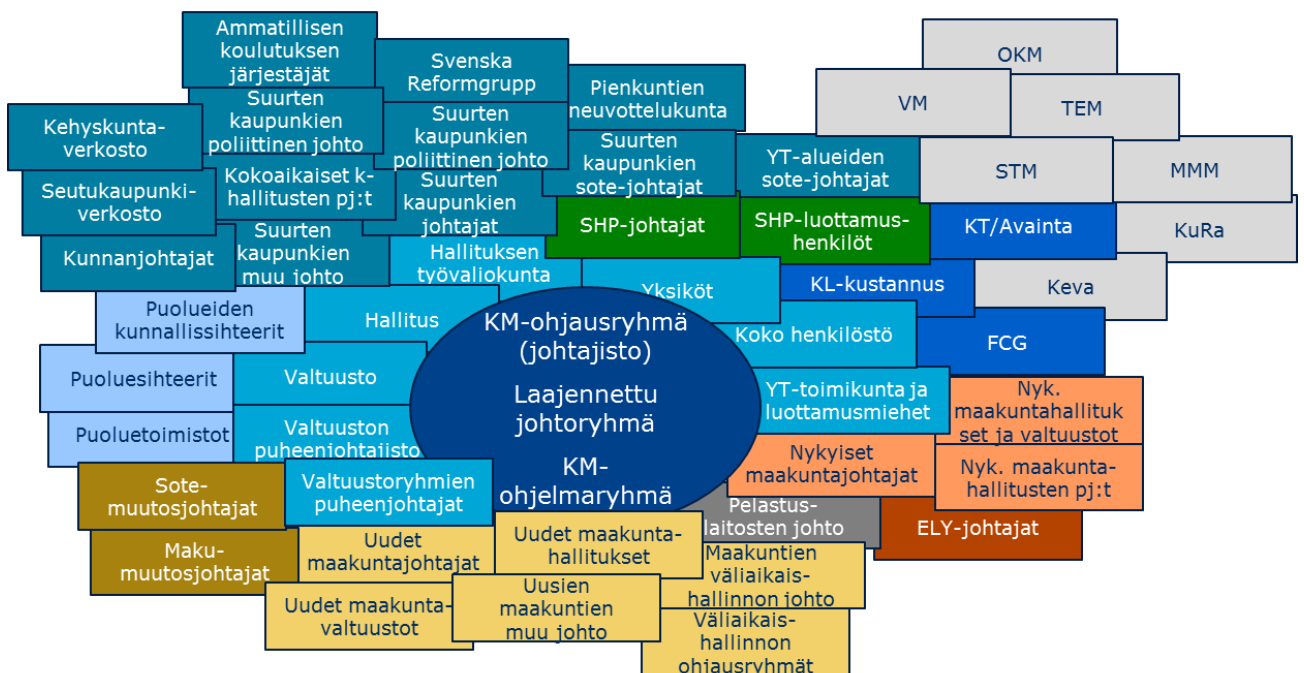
KM-ohjausryhmä (johtajisto)

Laajennettu johtoryhmä

KM-ohjelmaryhmä

Ammatillisen koulutuksen järjestäjät

Svenska Reformgrupp

Pienkuntien neuvottelukunta

Kehyskunta-verkosto

Suurten kaupunkien poliittinen johto

Suurten kaupunkien poliittinen johto

Suurten kaupunkien sote-johtajat

YT-alueiden sote-johtajat

Seutukaupunki-verkosto

Kokoaikaiset k-hallitusten pj:t

Suurten kaupunkien johtajat

SHP-johtajat

SHP-luottamus-henkilöt

Kunnanjohtajat

Suurten kaupunkien muu johto

Hallituksen työvaliokunta

Yksiköt

Puolueiden kunnallissihteerit

Hallitus

Puoluesihteerit

Valtuusto

Puoluetoimistot

Valtuuston puheenjohtajisto

Koko henkilöstö

YT-toimikunta ja luottamusmiehet

Sote-muutosjohtajat

Valtuustoryhmien puheenjohtajat

Maku-muutosjohtajat

Uudet maakuntajohtajat

Uudet maakunta-hallitukset

Uudet maakunta-valtuustot

Uusien maakuntien muu johto

Maakuntien väliaikais-hallinnon johto

Väliaikais-hallinnon ohjausryhmät

Pelastus-laitosten johto

Nykyiset maakuntajohtajat

Nyk. maakuntahallitukset ja valtuustot

Nyk. maakunta-hallitusten pj:t

ELY-johtajat

OKM

VM

TEM

STM

MMM

KT/Avainta

KuRa

KL-kustannus

Keva

FCG